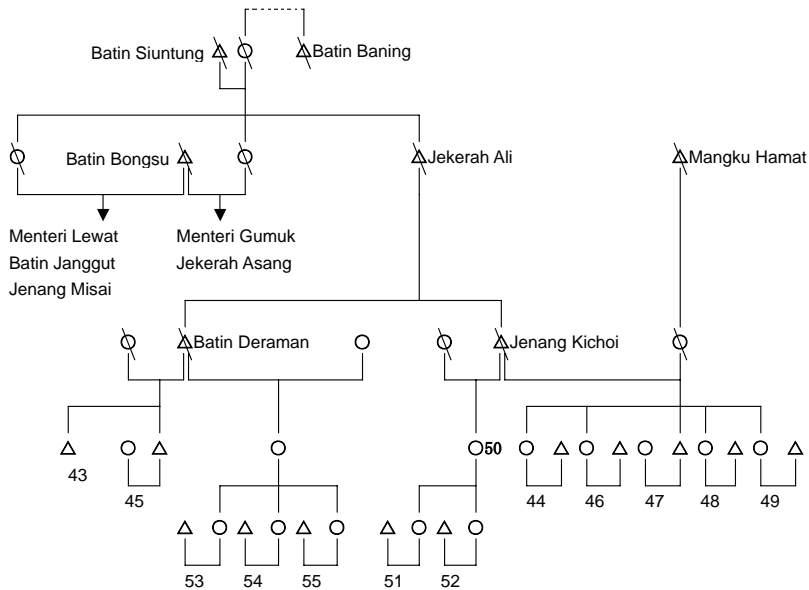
Batin Siuntung
Batin Baning
Batin Bongsu
Jekerah Ali
Mangku Hamat
Menteri Lewat
Batin Janggut
Jenang Misai
Menteri Gumuk
Jekerah Asang
Batin Deraman
Jenang Kichoi
43
45
50
44
46
47
48
49
53
54
55
51
52